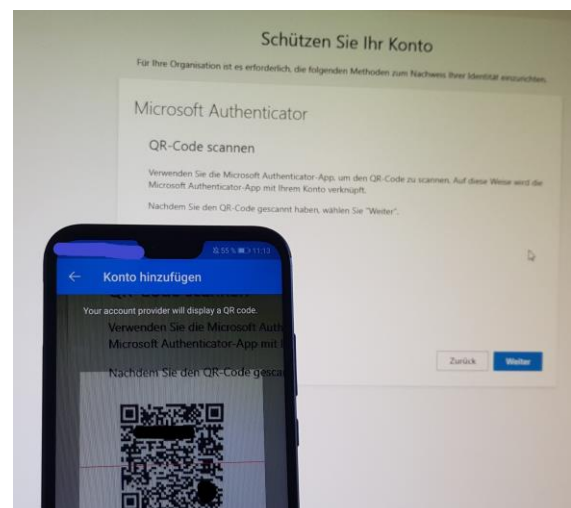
Schützen Sie Ihr Konto

Für Ihre Organisation ist es erforderlich, die folgenden Methoden zum Nachweis Ihrer Identität einzurichten.

Microsoft Authenticator

QR-Code scannen

Verwenden Sie die Microsoft Authenticator-App, um den QR-Code zu scannen. Auf diese Weise wird die Microsoft Authenticator-App mit Ihrem Konto verknüpft.

Nachdem Sie den QR-Code gescannt haben, wählen Sie "Weiter".

Zurück

Weiter

55% 11:13

Konto hinzufügen

Your account provider will display a QR code.

Verwenden Sie die Microsoft Auth

Microsoft Authenticator-App mit I

Nachdem Sie den QR-Code gesca